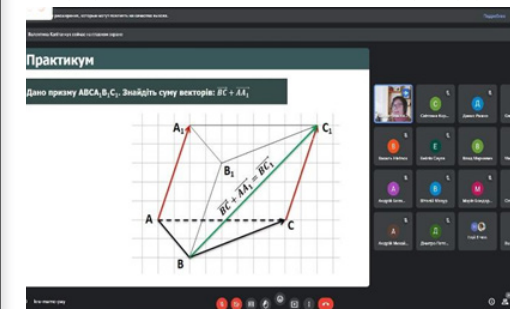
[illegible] завдання, которые могут получить на вкажке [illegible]

Подробнее

Виконтена Клебіта Беріп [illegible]

Практикум

Дано призму $ABCA_1B_1C_1$. Знайдіть суму векторів: $\overrightarrow{BC} + \overrightarrow{AA_1}$

$A_1$

$C_1$

$B_1$

$\overrightarrow{BC} + \overrightarrow{AA_1} = \overrightarrow{BC_1}$

A

C

B

Светлана Кор...

Данил Рибол...

Бакаль Ана

Бікта Сарта

Влад Марчевич

Андрій Бекл...

Вітлий Юхід

Марія Бокарч...

Андрій Михай...

Дмитро Потп...

Олег Ватак

Вне participant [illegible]